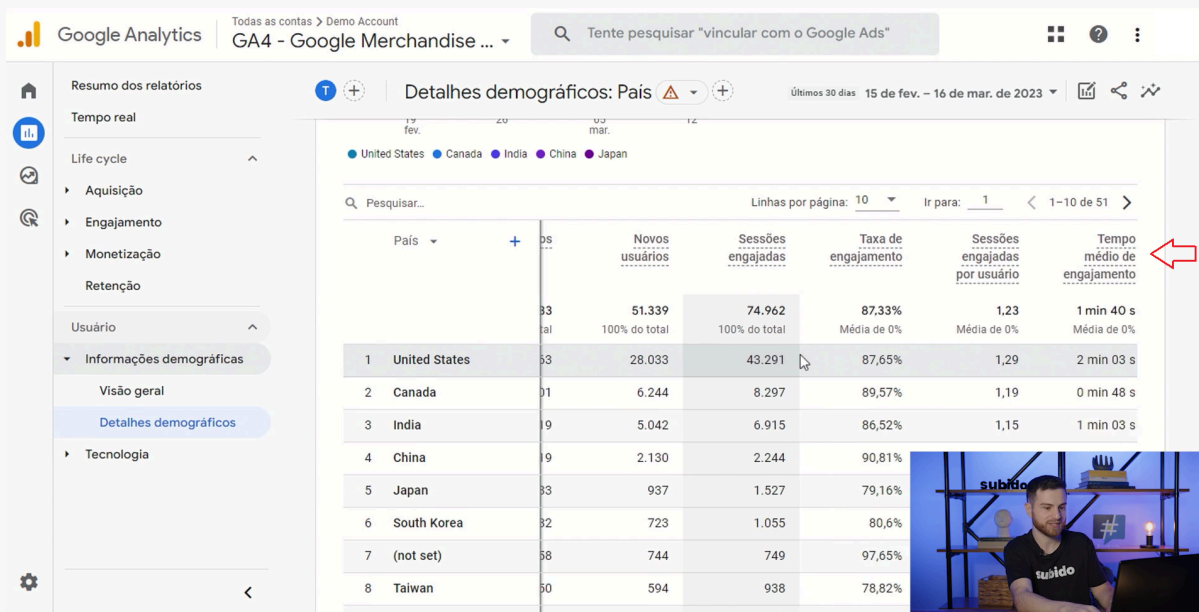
Google Analytics
Todas as contas > Demo Account
GA4 - Google Merchandise ...
Tente pesquisar "vincular com o Google Ads"

Resumo dos relatórios
Tempo real
Life cycle
Aquisição
Engajamento
Monetização
Retenção
Usuário
Informações demográficas
Visão geral
Detalhes demográficos
Tecnologia

T
Detalhes demográficos: País
Últimos 30 dias 15 de fev. – 16 de mar. de 2023

19 fev. 26 05 mar. 12

United States Canada India China Japan

Pesquisar...
Linhas por página: 10
Ir para: 1
1–10 de 51

| | País | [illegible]os | Novos usuários | Sessões engajadas | Taxa de engajamento | Sessões engajadas por usuário | Tempo médio de engajamento |
|---|---|---|---|---|---|---|---|
| | | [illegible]33 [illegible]tal | 51.339 100% do total | 74.962 100% do total | 87,33% Média de 0% | 1,23 Média de 0% | 1 min 40 s Média de 0% |
| 1 | United States | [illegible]53 | 28.033 | 43.291 | 87,65% | 1,29 | 2 min 03 s |
| 2 | Canada | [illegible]01 | 6.244 | 8.297 | 89,57% | 1,19 | 0 min 48 s |
| 3 | India | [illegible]19 | 5.042 | 6.915 | 86,52% | 1,15 | 1 min 03 s |
| 4 | China | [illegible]19 | 2.130 | 2.244 | 90,81% | | |
| 5 | Japan | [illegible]33 | 937 | 1.527 | 79,16% | | |
| 6 | South Korea | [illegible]32 | 723 | 1.055 | 80,6% | | |
| 7 | (not set) | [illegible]58 | 744 | 749 | 97,65% | | |
| 8 | Taiwan | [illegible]50 | 594 | 938 | 78,82% | | |

subido
subido